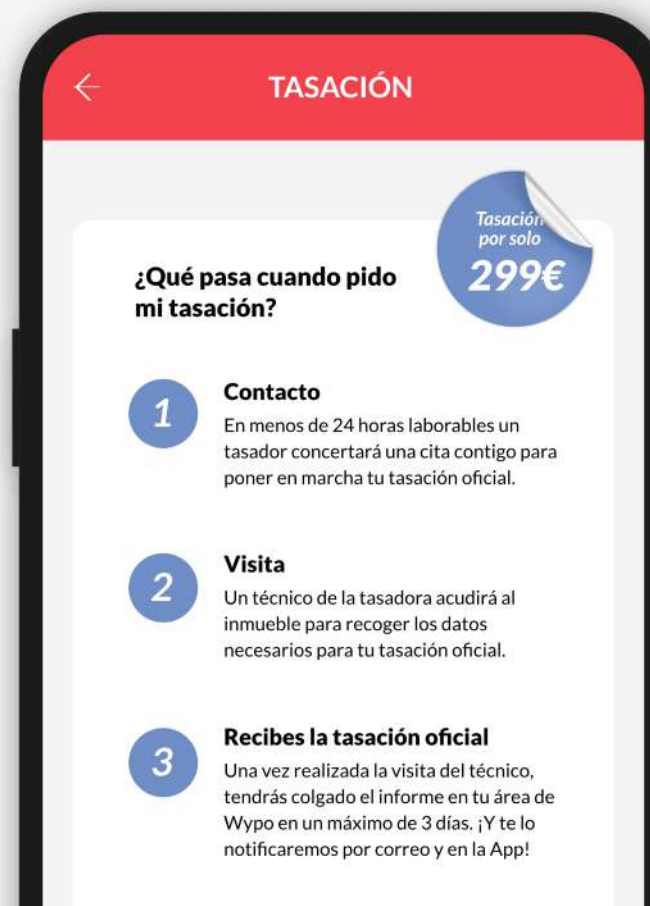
TASACIÓN

Tasación por solo 299€

¿Qué pasa cuando pido mi tasación?

1
Contacto
En menos de 24 horas laborables un tasador concertará una cita contigo para poner en marcha tu tasación oficial.

2
Visita
Un técnico de la tasadora acudirá al inmueble para recoger los datos necesarios para tu tasación oficial.

3
Recibes la tasación oficial
Una vez realizada la visita del técnico, tendrás colgado el informe en tu área de Wypo en un máximo de 3 días. ¡Y te lo notificaremos por correo y en la App!